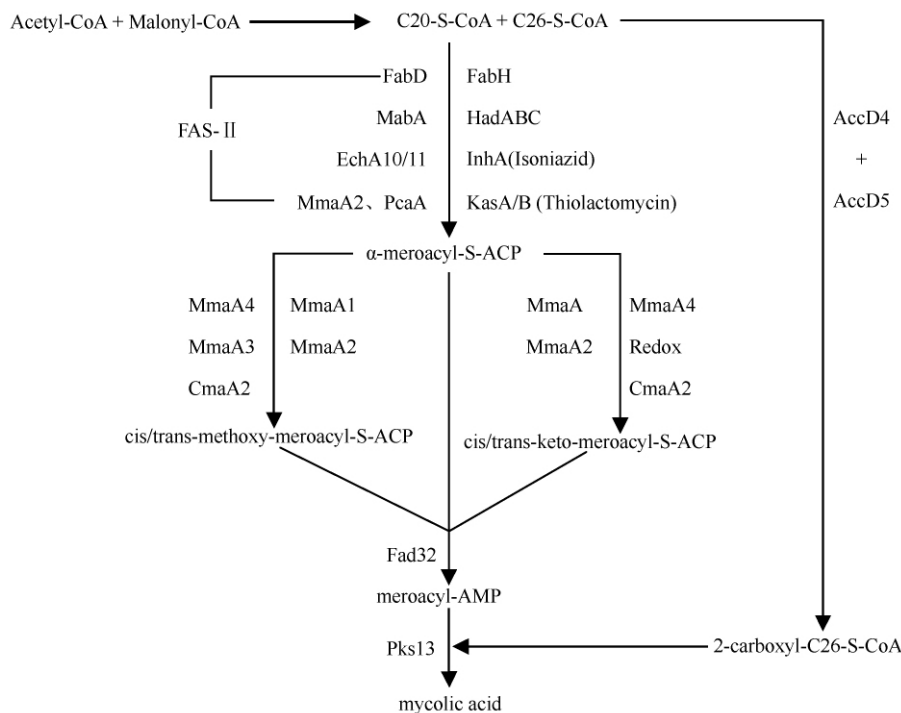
Acetyl-CoA + Malonyl-CoA

C20-S-CoA + C26-S-CoA

FAS-Ⅱ

FabD FabH

MabA HadABC

EchA10/11 InhA(Isoniazid)

MmaA2、PcaA KasA/B (Thiolactomycin)

AccD4

+

AccD5

α-meroacyl-S-ACP

MmaA4 MmaA1

MmaA3 MmaA2

CmaA2

MmaA MmaA4

MmaA2 Redox

CmaA2

cis/trans-methoxy-meroacyl-S-ACP

cis/trans-keto-meroacyl-S-ACP

Fad32

meroacyl-AMP

Pks13

2-carboxyl-C26-S-CoA

mycolic acid